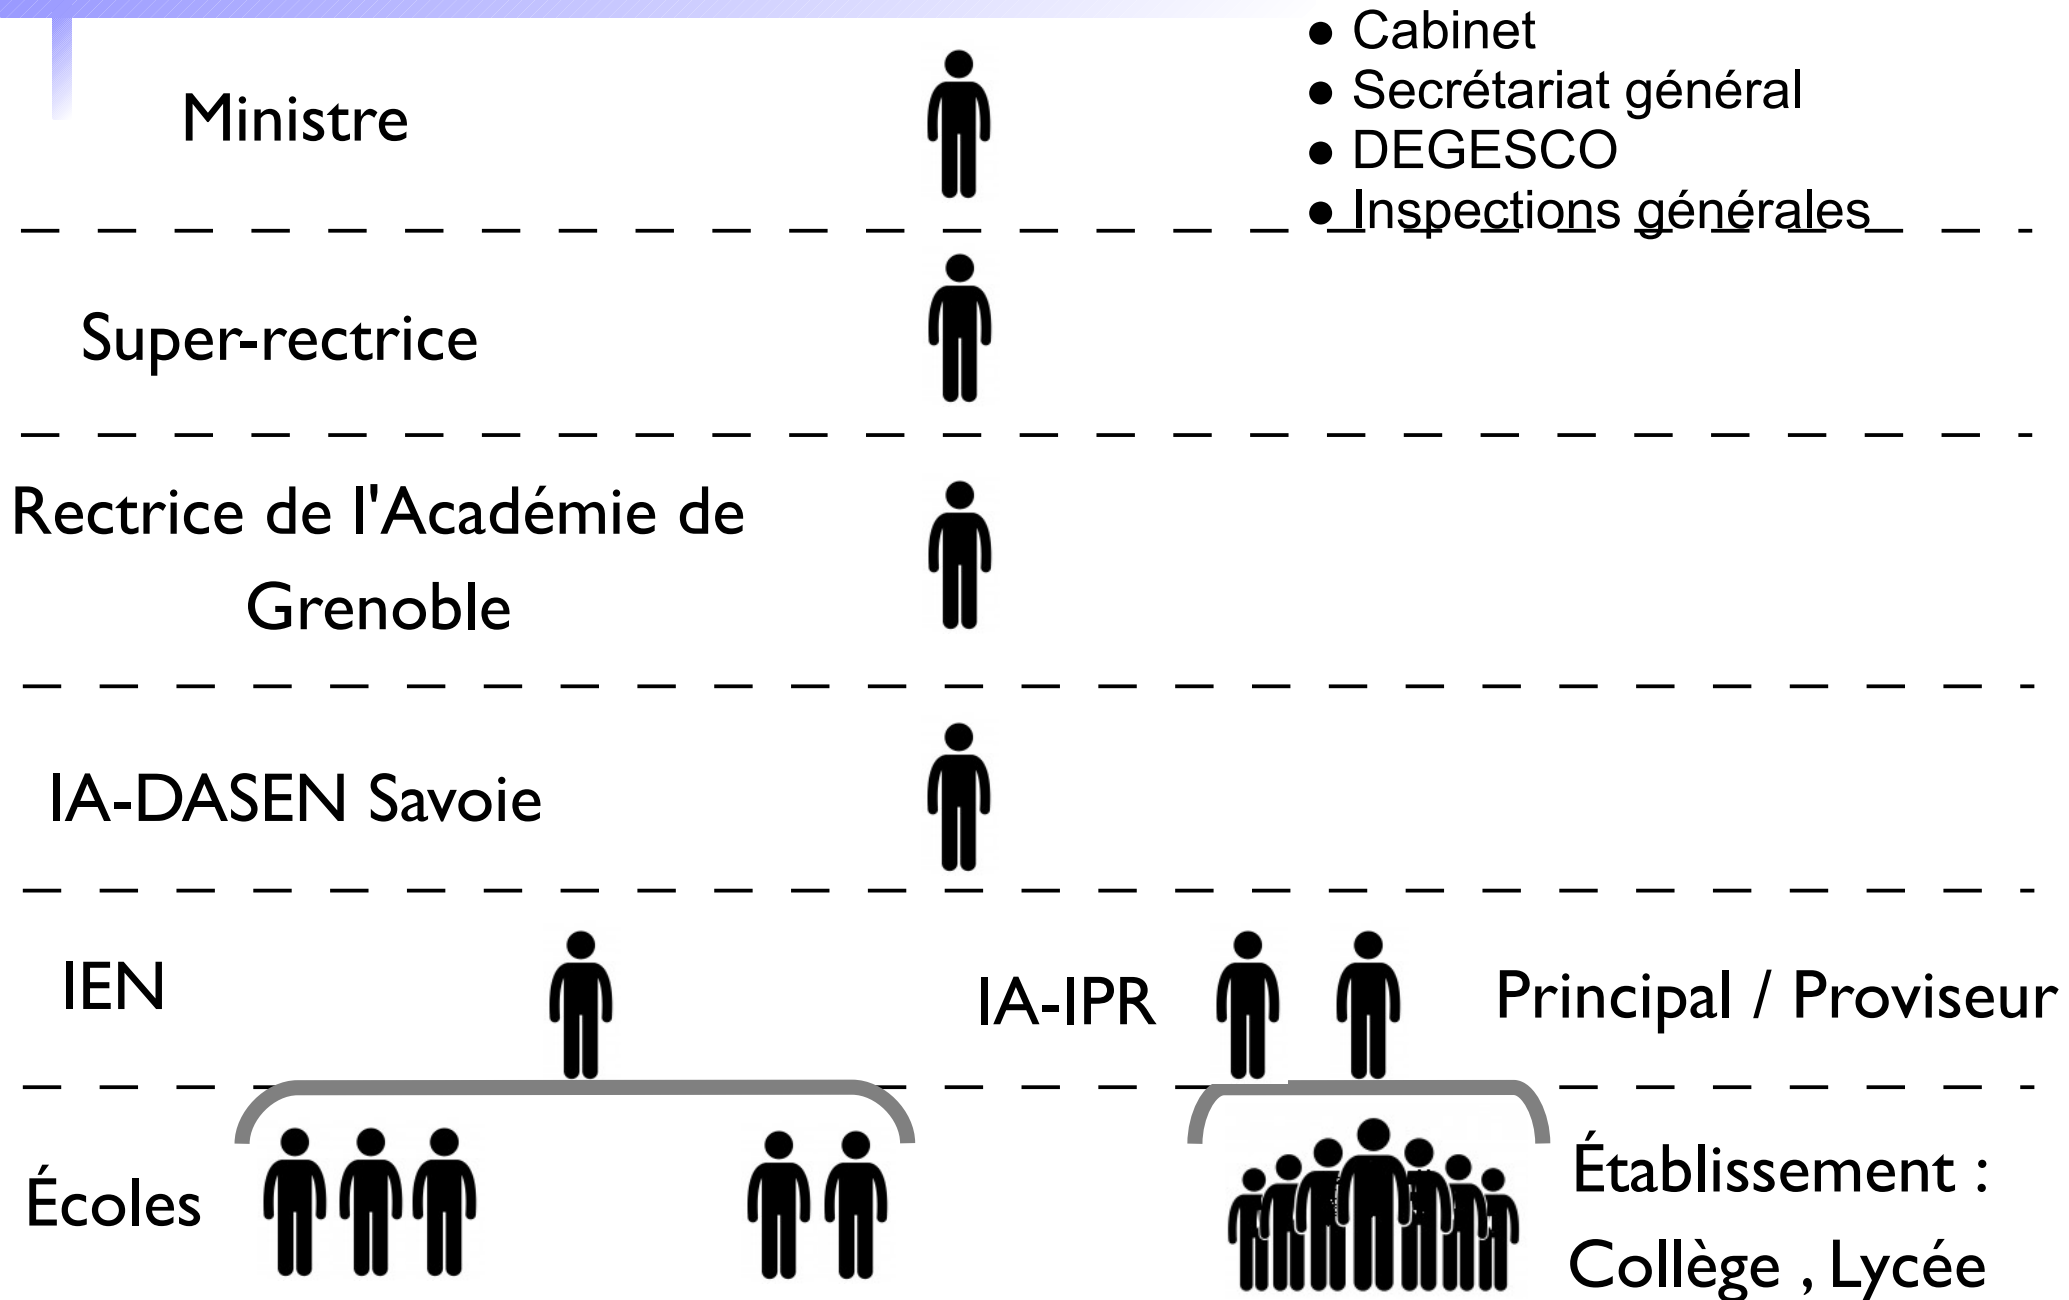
Ministre

• Cabinet
• Secrétariat général
• DEGESCO
• Inspections générales

Super-rectrice

Rectrice de l'Académie de Grenoble

IA-DASEN Savoie

IEN

IA-IPR

Principal / Proviseur

Écoles

Établissement : Collège , Lycée